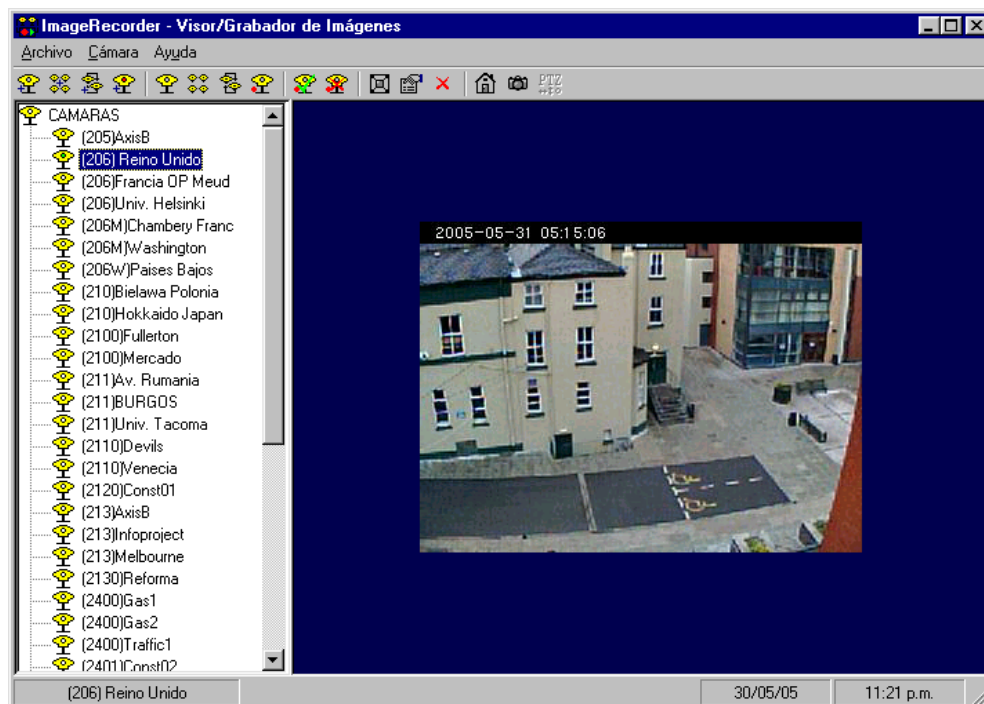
ImageRecorder - Visor/Grabador de Imágenes

Archivo Cámara Ayuda

PTZ

CAMARAS
(205)AxisB
(206) Reino Unido
(206)Francia OP Meud
(206)Univ. Helsinki
(206M)Chambery Franc
(206M)Washington
(206W)Paises Bajos
(210)Bielawa Polonia
(210)Hokkaido Japan
(2100)Fullerton
(2100)Mercado
(211)Av. Rumania
(211)BURGOS
(211)Univ. Tacoma
(2110)Devils
(2110)Venecia
(2120)Const01
(213)AxisB
(213)Infoproject
(213)Melbourne
(2130)Reforma
(2400)Gas1
(2400)Gas2
(2400)Traffic1
(2401)Const02

2005-05-31 05:15:06

(206) Reino Unido | 30/05/05 | 11:21 p.m.